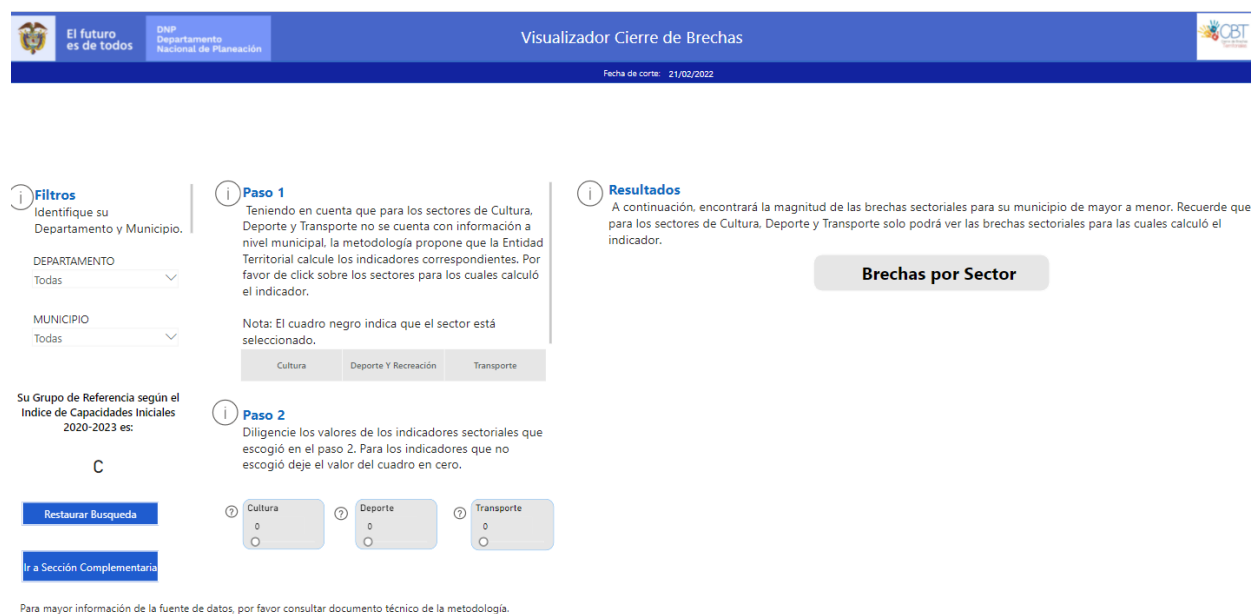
El futuro es de todos

DNP Departamento Nacional de Planeación

Visualizador Cierre de Brechas

CBT

Fecha de corte: 21/02/2022

Filtros
Identifique su Departamento y Municipio.

DEPARTAMENTO
Todas

MUNICIPIO
Todas

Su Grupo de Referencia según el Indice de Capacidades Iniciales 2020-2023 es:

C

Restaurar Busqueda

Ir a Sección Complementaria

Paso 1
Teniendo en cuenta que para los sectores de Cultura, Deporte y Transporte no se cuenta con información a nivel municipal, la metodología propone que la Entidad Territorial calcule los indicadores correspondientes. Por favor de click sobre los sectores para los cuales calculó el indicador.

Nota: El cuadro negro indica que el sector está seleccionado.

| Cultura | Deporte Y Recreación | Transporte |
|---|---|---|

Paso 2
Diligencie los valores de los indicadores sectoriales que escogió en el paso 2. Para los indicadores que no escogió deje el valor del cuadro en cero.

Cultura
0

Deporte
0

Transporte
0

Resultados
A continuación, encontrará la magnitud de las brechas sectoriales para su municipio de mayor a menor. Recuerde que para los sectores de Cultura, Deporte y Transporte solo podrá ver las brechas sectoriales para las cuales calculó el indicador.

Brechas por Sector

Para mayor información de la fuente de datos, por favor consultar documento técnico de la metodología.